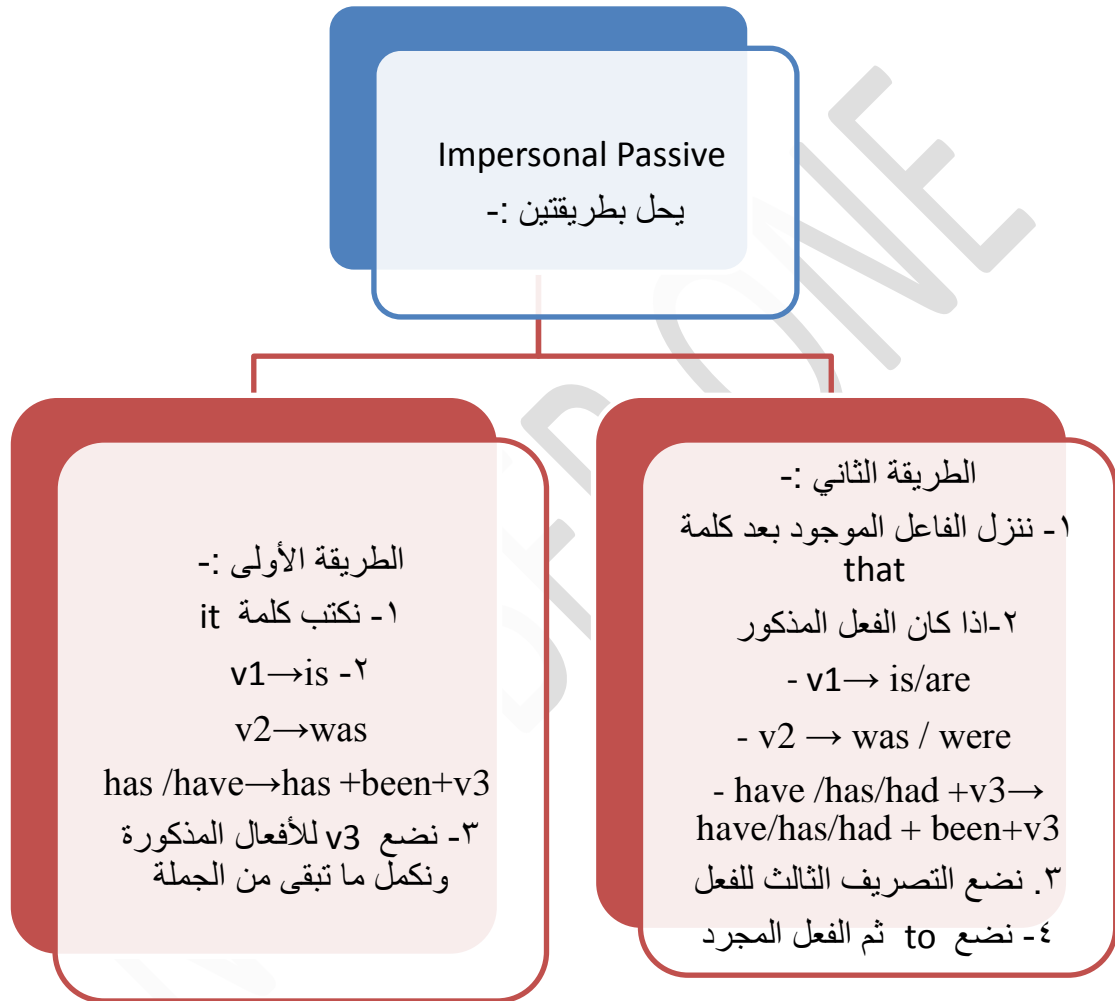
Impersonal Passive
يحل بطريقتين :-

الطريقة الأولى :-
١- نكتب كلمة it
٢- v1→is
v2→was
has /have→has +been+v3
٣- نضع v3 للأفعال المذكورة ونكمل ما تبقى من الجملة

الطريقة الثاني :-
١- ننزل الفاعل الموجود بعد كلمة that
٢-اذا كان الفعل المذكور
- v1→ is/are
- v2 → was / were
- have /has/had +v3→ have/has/had + been+v3
٣. نضع التصريف الثالث للفعل
٤- نضع to ثم الفعل المجرد